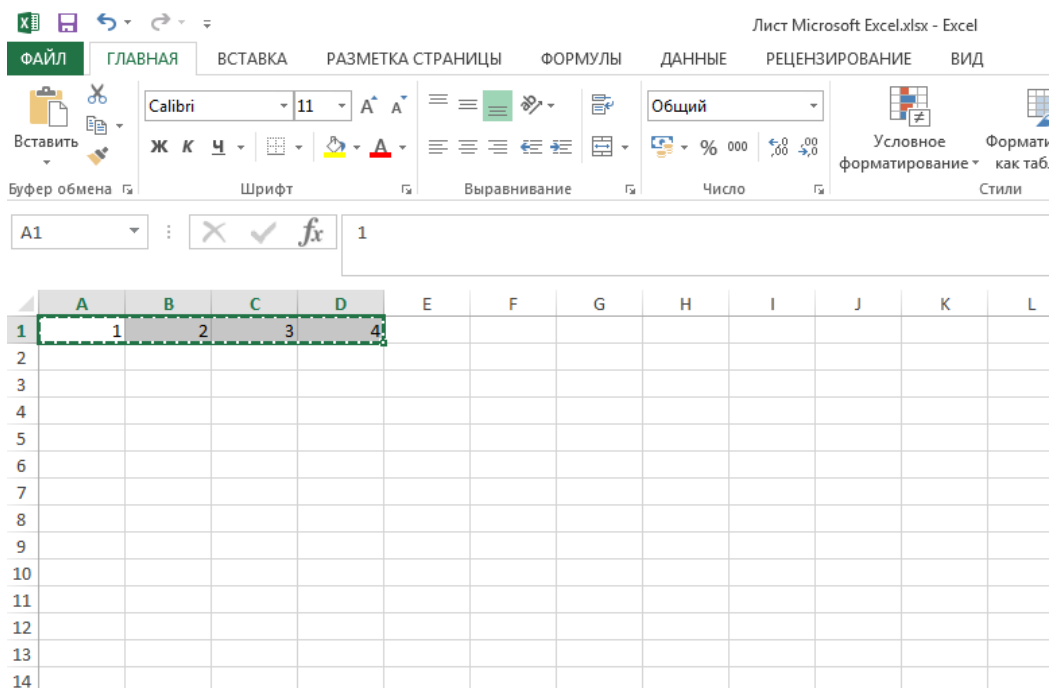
Лист Microsoft Excel.xlsx - Excel

ФАЙЛ ГЛАВНАЯ ВСТАВКА РАЗМЕТКА СТРАНИЦЫ ФОРМУЛЫ ДАННЫЕ РЕЦЕНЗИРОВАНИЕ ВИД

Вставить
Буфер обмена

Calibri 11
Ж К Ч
Шрифт

Выравнивание

Общий
% 000
Число

Условное форматирование
Формати как табл
Стили

A1
$fx$
1

| | A | B | C | D | E | F | G | H | I | J | K | L |
|---|---|---|---|---|---|---|---|---|---|---|---|---|
| 1 | 1 | 2 | 3 | 4 | | | | | | | | |
| 2 | | | | | | | | | | | | |
| 3 | | | | | | | | | | | | |
| 4 | | | | | | | | | | | | |
| 5 | | | | | | | | | | | | |
| 6 | | | | | | | | | | | | |
| 7 | | | | | | | | | | | | |
| 8 | | | | | | | | | | | | |
| 9 | | | | | | | | | | | | |
| 10 | | | | | | | | | | | | |
| 11 | | | | | | | | | | | | |
| 12 | | | | | | | | | | | | |
| 13 | | | | | | | | | | | | |
| 14 | | | | | | | | | | | | |